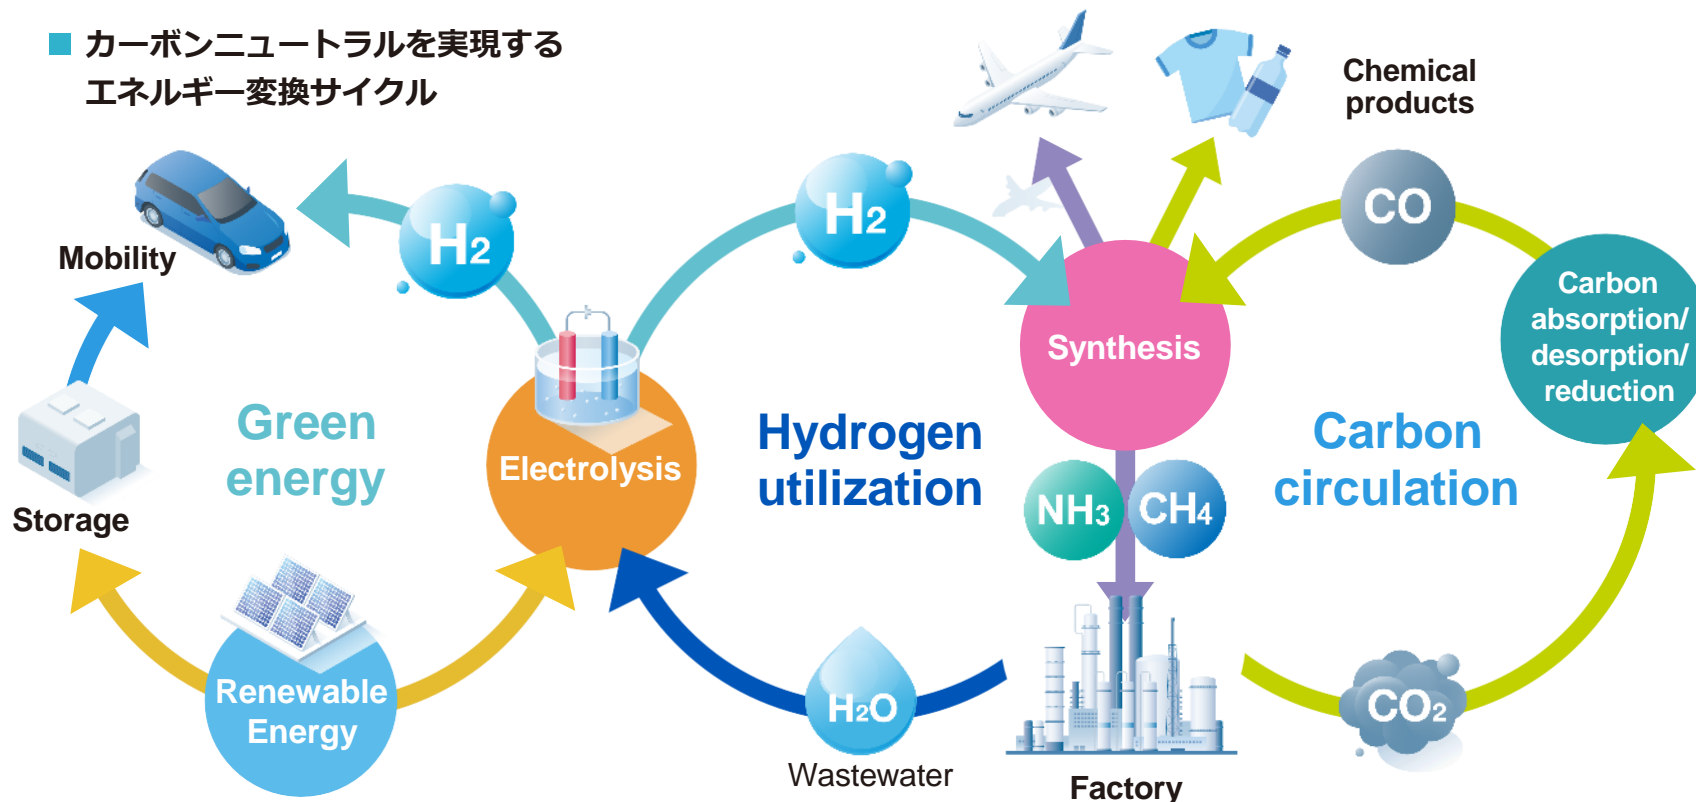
■ カーボンニュートラルを実現する
エネルギー変換サイクル

Chemical products

Mobility

$H_2$

$H_2$

CO

Synthesis

Carbon absorption/ desorption/ reduction

Green energy

Electrolysis

Hydrogen utilization

Carbon circulation

Storage

$NH_3$

$CH_4$

Renewable Energy

$H_2O$

$CO_2$

Wastewater

Factory